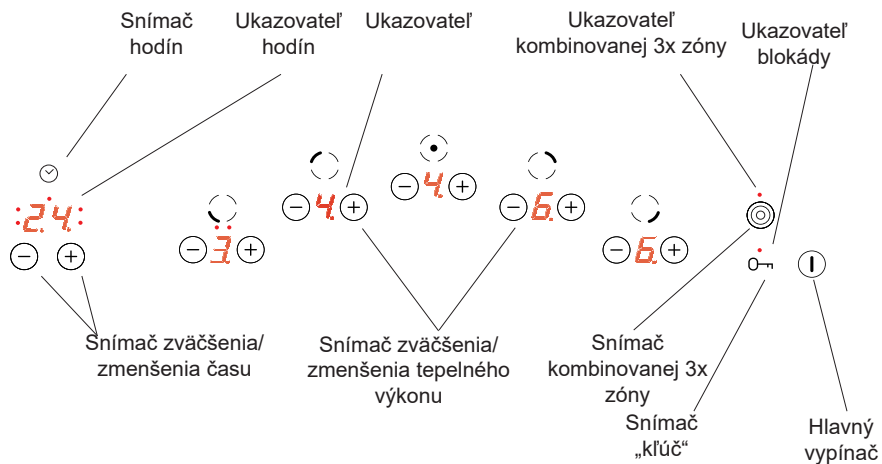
Snímač hodín

Ukazovateľ hodín

Ukazovateľ

Ukazovateľ kombinovanej 3x zóny

Ukazovateľ blokády

24

3

4

4

6

6

Snímač zväčšenia/ zmenšenia času

Snímač zväčšenia/ zmenšenia tepelného výkonu

Snímač kombinovanej 3x zóny

Snímač „kľúč“

Hlavný vypínač